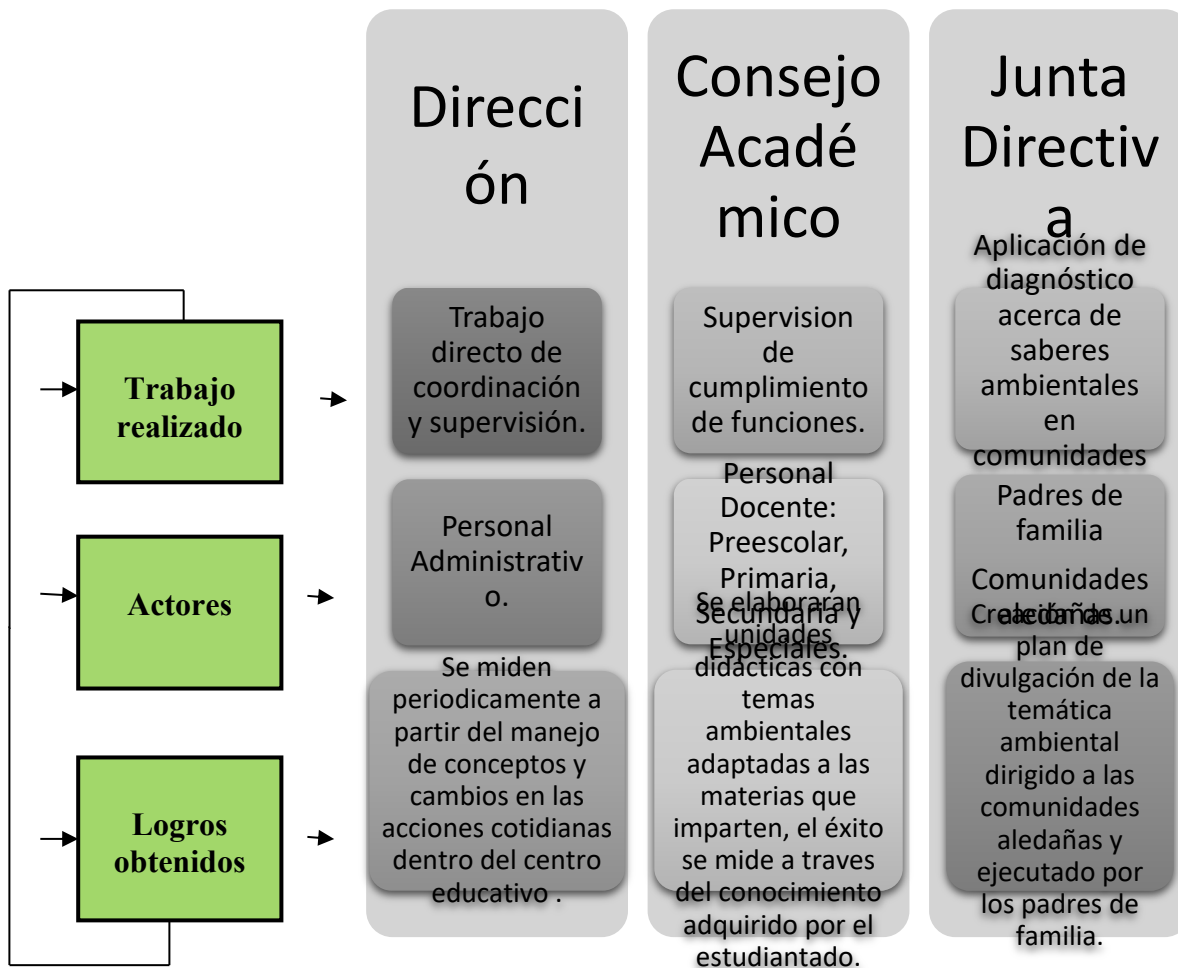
Trabajo realizado

Actores

Logros obtenidos

Dirección

Trabajo directo de coordinación y supervisión.

Personal Administrativo.

Se miden periodicamente a partir del manejo de conceptos y cambios en las acciones cotidianas dentro del centro educativo .

Consejo Académico

Supervision de cumplimiento de funciones.

Personal Docente: Preescolar, Primaria, Secundaria y Especiales.

Se elaboraran unidades didacticas con temas ambientales adaptadas a las materias que imparten, el éxito se mide a traves del conocimiento adquirido por el estudiantado.

Junta Directiva

Aplicación de diagnóstico acerca de saberes ambientales en comunidades

Padres de familia

Comunidades aledañas.

Creación de un plan de divulgación de la temática ambiental dirigido a las comunidades aledañas y ejecutado por los padres de familia.